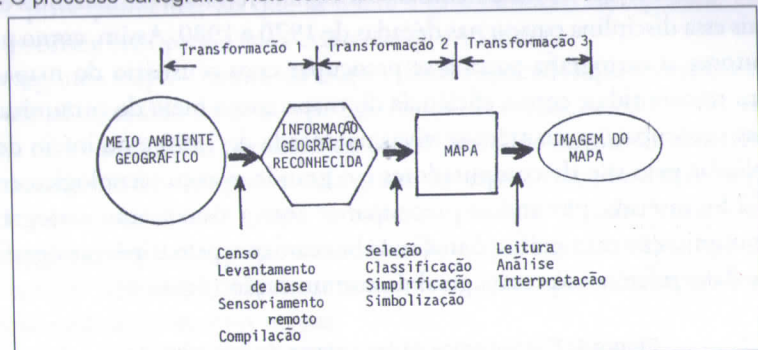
Transformação 1 Transformação 2 Transformação 3

MEIO AMBIENTE GEOGRÁFICO

INFORMAÇÃO GEOGRÁFICA RECONHECIDA

MAPA

IMAGEM DO MAPA

Censo
Levantamento de base
Sensoriamento remoto
Compilação

Seleção
Classificação
Simplificação
Simbolização

Leitura
Análise
Interpretação